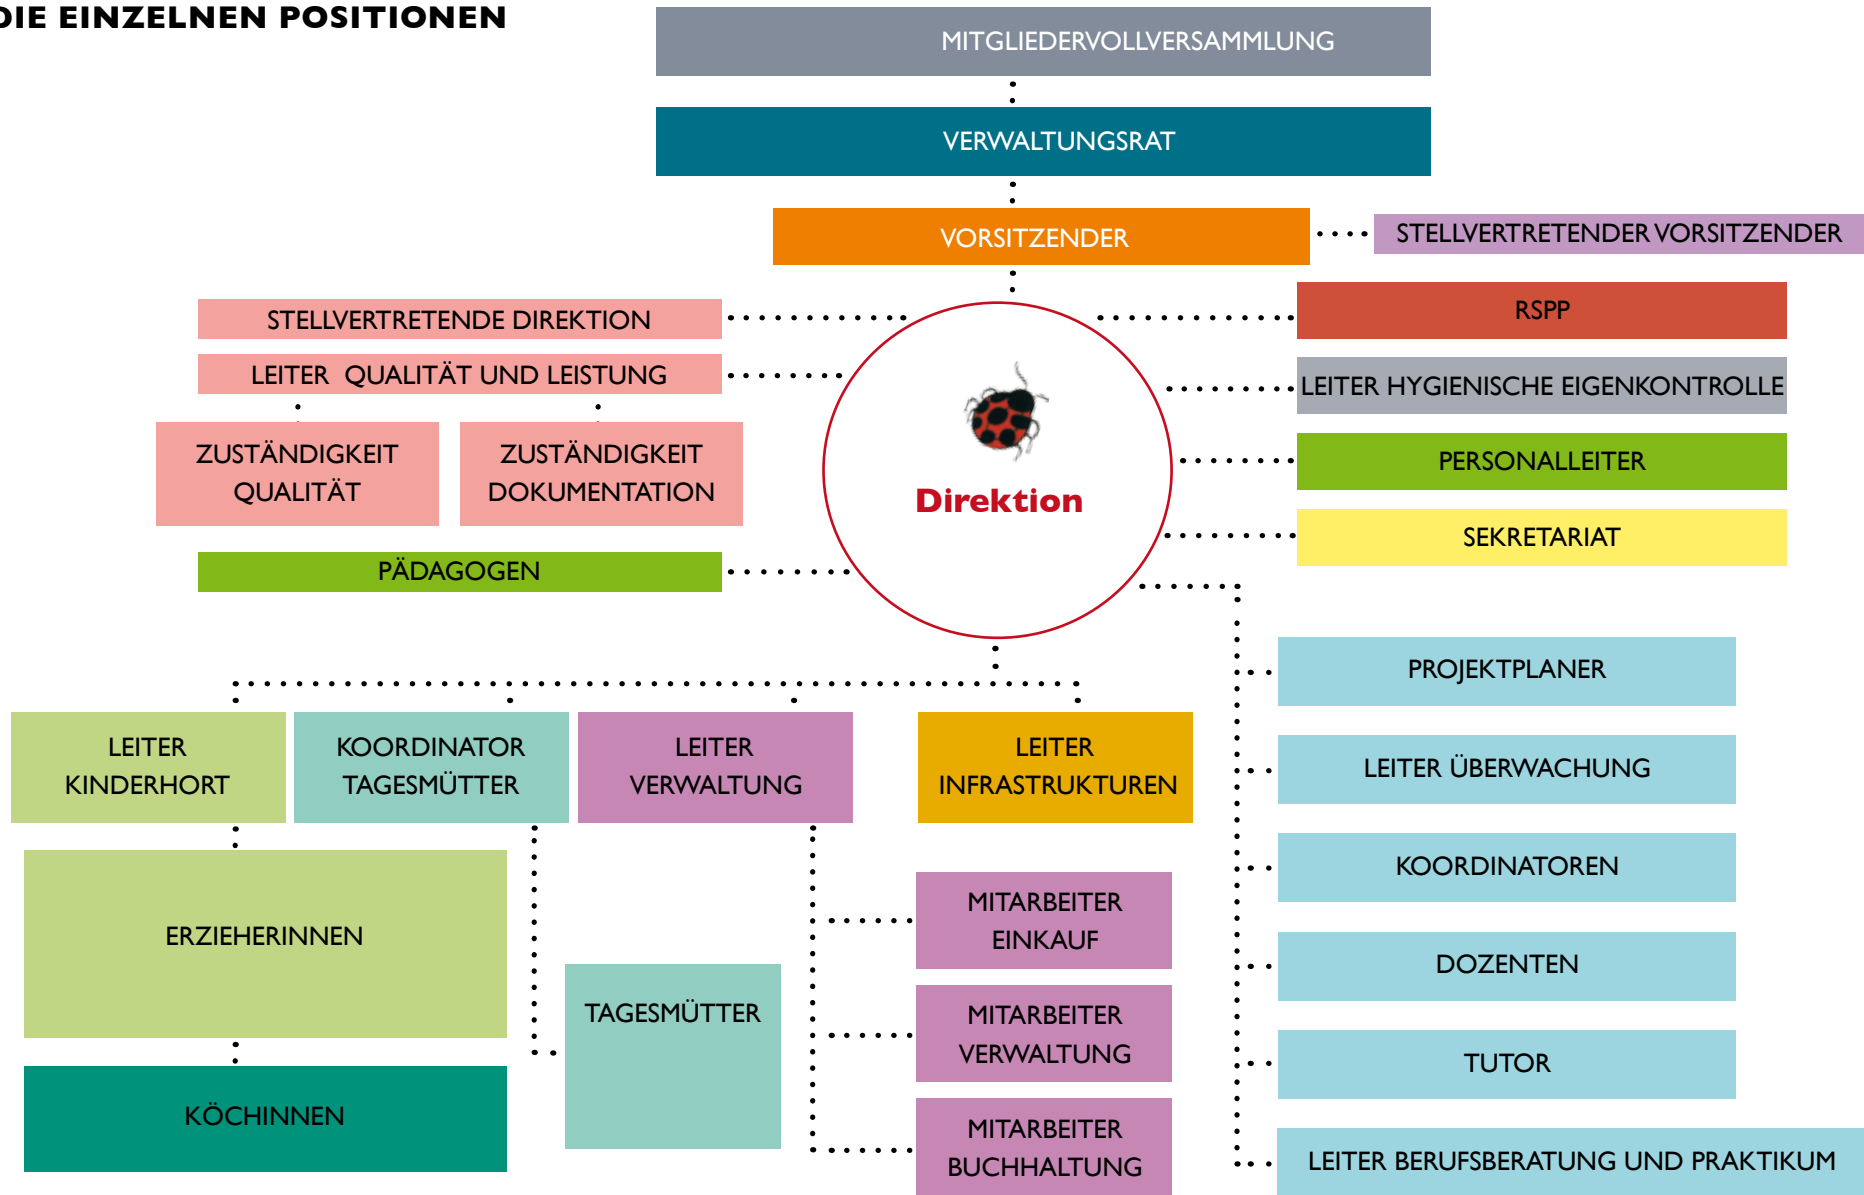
DIE EINZELNEN POSITIONEN

MITGLIEDERVOLLVERSAMMLUNG

VERWALTUNGSRAT

VORSITZENDER

STELLVERTRETENDER VORSITZENDER

STELLVERTRETENDE DIREKTION

LEITER QUALITÄT UND LEISTUNG

ZUSTÄNDIGKEIT QUALITÄT

ZUSTÄNDIGKEIT DOKUMENTATION

PÄDAGOGEN

Direktion

RSPP

LEITER HYGIENISCHE EIGENKONTROLLE

PERSONALLEITER

SEKRETARIAT

PROJEKTPLANER

LEITER ÜBERWACHUNG

KOORDINATOREN

DOZENTEN

TUTOR

LEITER BERUFSBERATUNG UND PRAKTIKUM

LEITER KINDERHORT

KOORDINATOR TAGESMÜTTER

LEITER VERWALTUNG

LEITER INFRASTRUKTUREN

ERZIEHERINNEN

KÖCHINNEN

TAGESMÜTTER

MITARBEITER EINKAUF

MITARBEITER VERWALTUNG

MITARBEITER BUCHHALTUNG